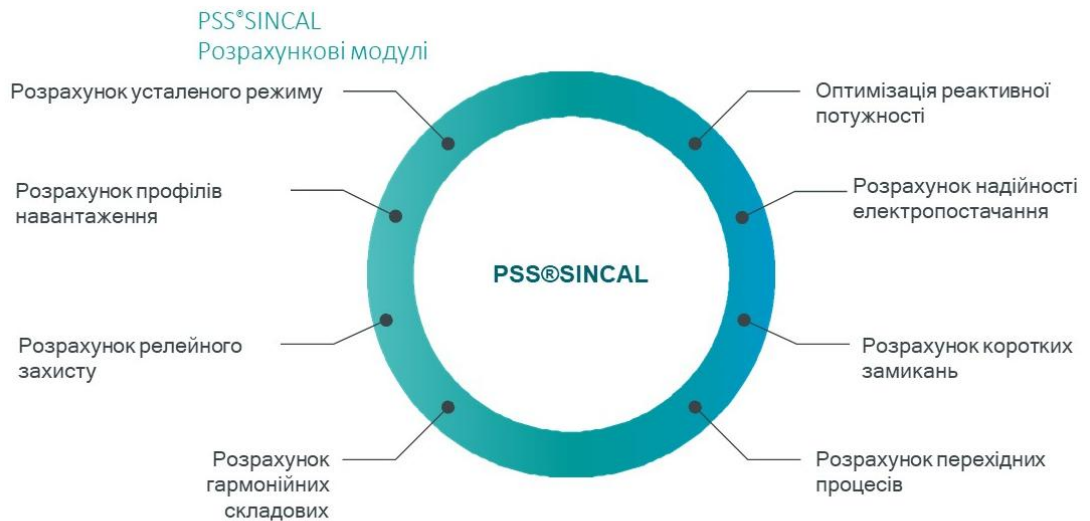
PSS®SINCAL
Розрахункові модулі

Розрахунок усталеного режиму

Оптимізація реактивної потужності

Розрахунок профілів навантаження

Розрахунок надійності електропостачання

PSS®SINCAL

Розрахунок релейного захисту

Розрахунок коротких замикань

Розрахунок гармонійних складових

Розрахунок перехідних процесів